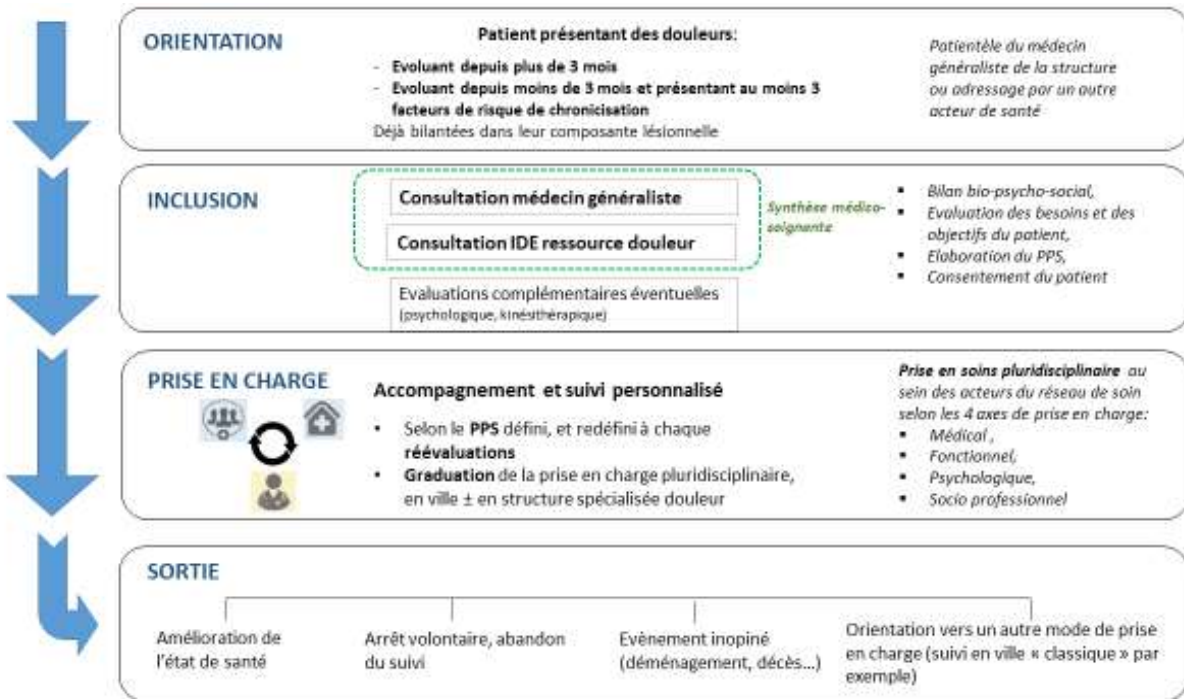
ORIENTATION

Patient présentant des douleurs:
- Evoluant depuis plus de 3 mois
- Evoluant depuis moins de 3 mois et présentant au moins 3 facteurs de risque de chronicisation
Déjà bilantées dans leur composante lésionnelle

Patientèle du médecin généraliste de la structure ou adressage par un autre acteur de santé

INCLUSION

Consultation médecin généraliste

Consultation IDE ressource douleur

Synthèse médico-soignante

Evaluations complémentaires éventuelles (psychologique, kinésithérapique)

- Bilan bio-psycho-social,
- Evaluation des besoins et des objectifs du patient,
- Elaboration du PPS,
- Consentement du patient

PRISE EN CHARGE

Accompagnement et suivi personnalisé

- Selon le PPS défini, et redéfini à chaque réévaluations
- Graduation de la prise en charge pluridisciplinaire, en ville ± en structure spécialisée douleur

Prise en soins pluridisciplinaire au sein des acteurs du réseau de soin selon les 4 axes de prise en charge:
- Médical ,
- Fonctionnel,
- Psychologique,
- Socio professionnel

SORTIE

Amélioration de l'état de santé

Arrêt volontaire, abandon du suivi

Evènement inopiné (déménagement, décès…)

Orientation vers un autre mode de prise en charge (suivi en ville « classique » par exemple)